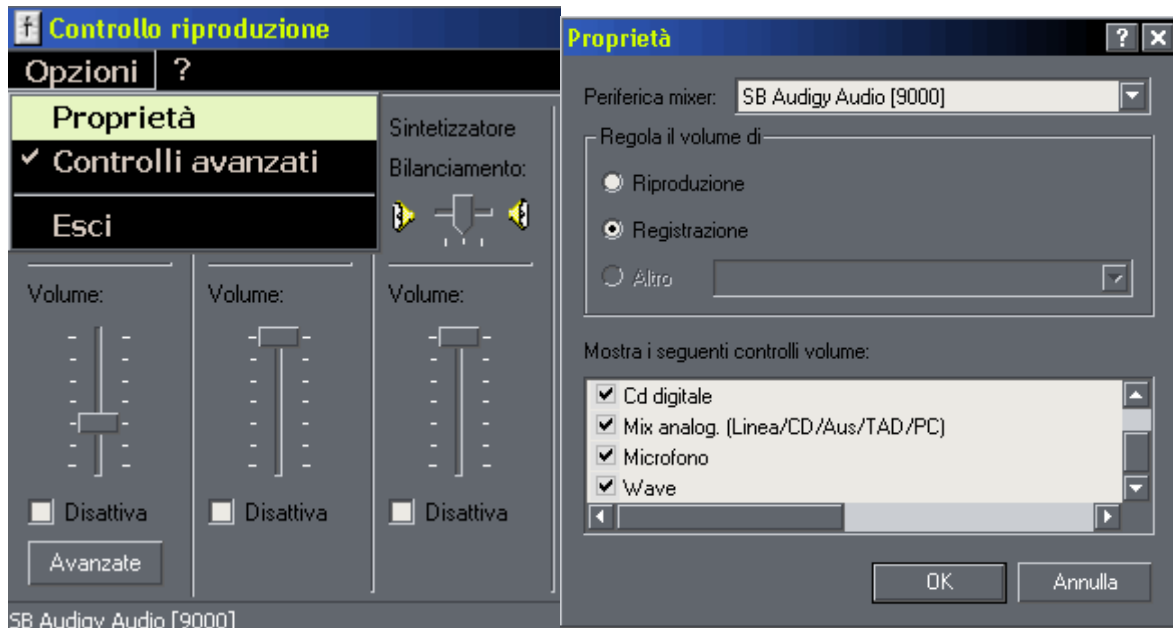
Controllo riproduzione
Opzioni ?
Proprietà
✔ Controlli avanzati
Esci
Sintetizzatore
Bilanciamento:
Volume:
Volume:
Volume:
Disattiva
Disattiva
Disattiva
Avanzate
SB Audigy Audio [9000]

Proprietà
Periferica mixer: SB Audigy Audio [9000]
Regola il volume di
Riproduzione
Registrazione
Altro
Mostra i seguenti controlli volume:
Cd digitale
Mix analog. (Linea/CD/Aus/TAD/PC)
Microfono
Wave
OK
Annulla